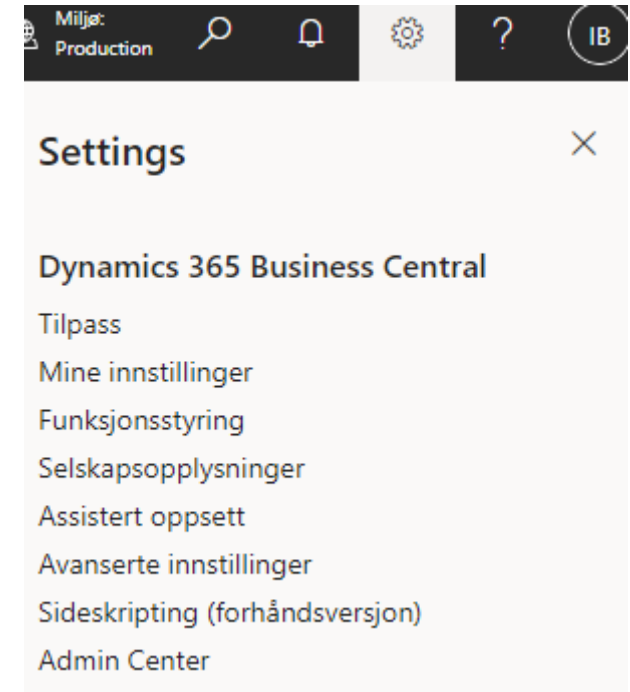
Miljø:
Production

?

IB

Settings

Dynamics 365 Business Central

Tilpass

Mine innstillinger

Funksjonsstyring

Selskapsopplysninger

Assistert oppsett

Avanserte innstillinger

Sideskripting (forhåndsversjon)

Admin Center